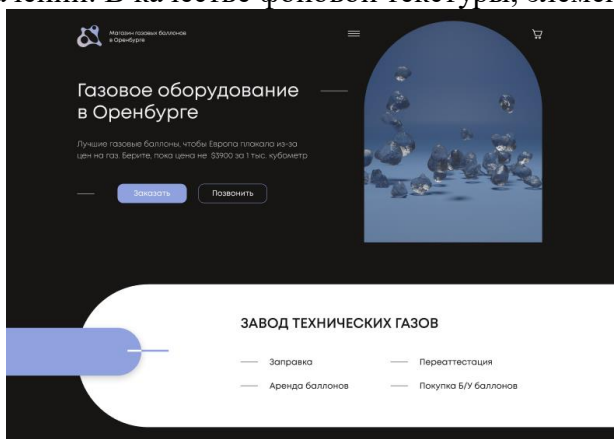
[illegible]. В качестве фоновой текстуры, элемен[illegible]

Магазин газовых баллонов в Оренбурге

Газовое оборудование в Оренбурге

Лучшие газовые баллоны, чтобы Европа плакала из-за цен на газ. Берите, пока цена не $3900 за 1 тыс. кубометр

Заказать

Позвонить

ЗАВОД ТЕХНИЧЕСКИХ ГАЗОВ

Заправка

Переаттестация

Аренда баллонов

Покупка Б/У баллонов